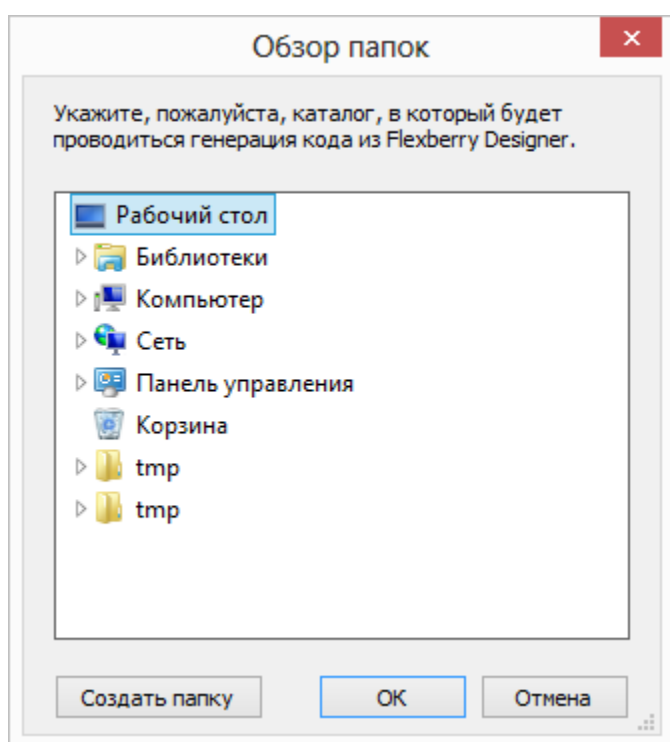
Обзор папок

×

Укажите, пожалуйста, каталог, в который будет проводиться генерация кода из Flexberry Designer.

Рабочий стол
Библиотеки
Компьютер
Сеть
Панель управления
Корзина
tmp
tmp

Создать папку
OK
Отмена